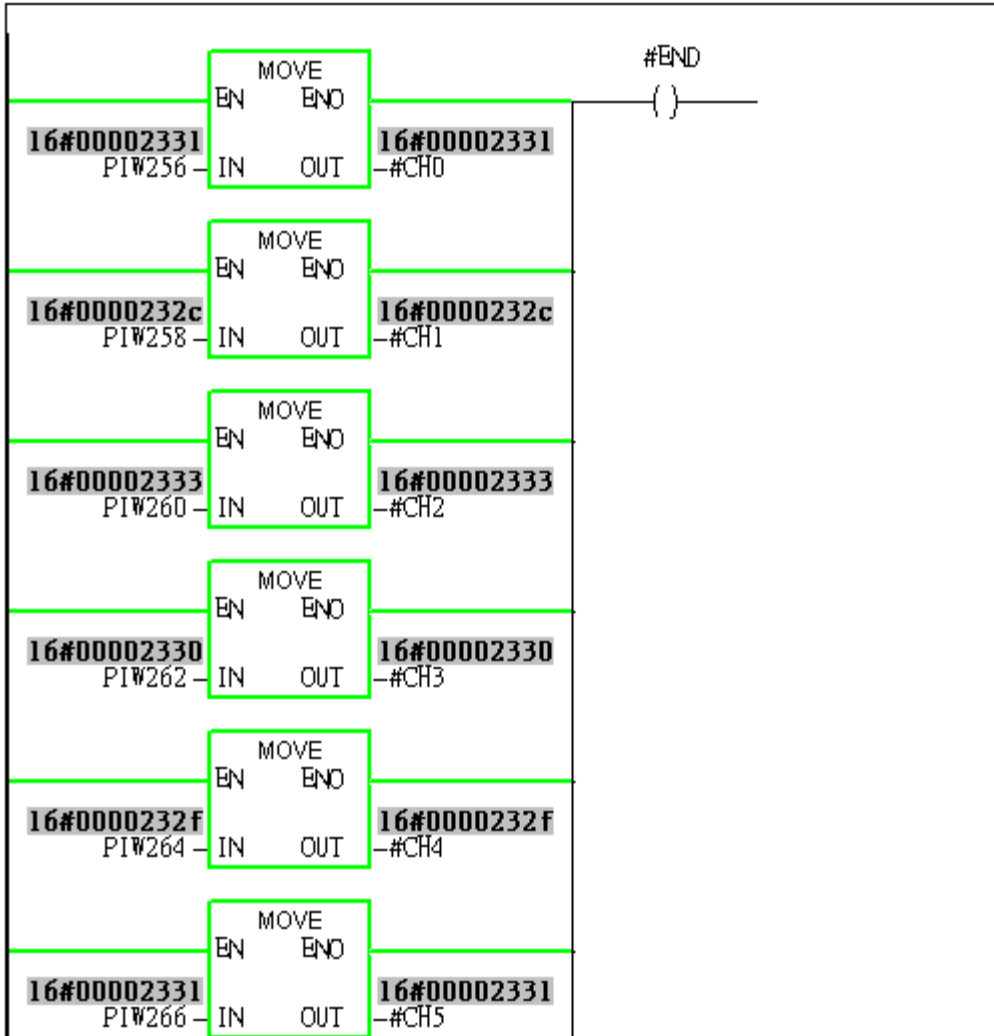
MOVE
EN ENO
16#00002331
PIW256 – IN OUT –#CH0
16#00002331

#END
( )

MOVE
EN ENO
16#0000232c
PIW258 – IN OUT –#CH1
16#0000232c

MOVE
EN ENO
16#00002333
PIW260 – IN OUT –#CH2
16#00002333

MOVE
EN ENO
16#00002330
PIW262 – IN OUT –#CH3
16#00002330

MOVE
EN ENO
16#0000232f
PIW264 – IN OUT –#CH4
16#0000232f

MOVE
EN ENO
16#00002331
PIW266 – IN OUT –#CH5
16#00002331